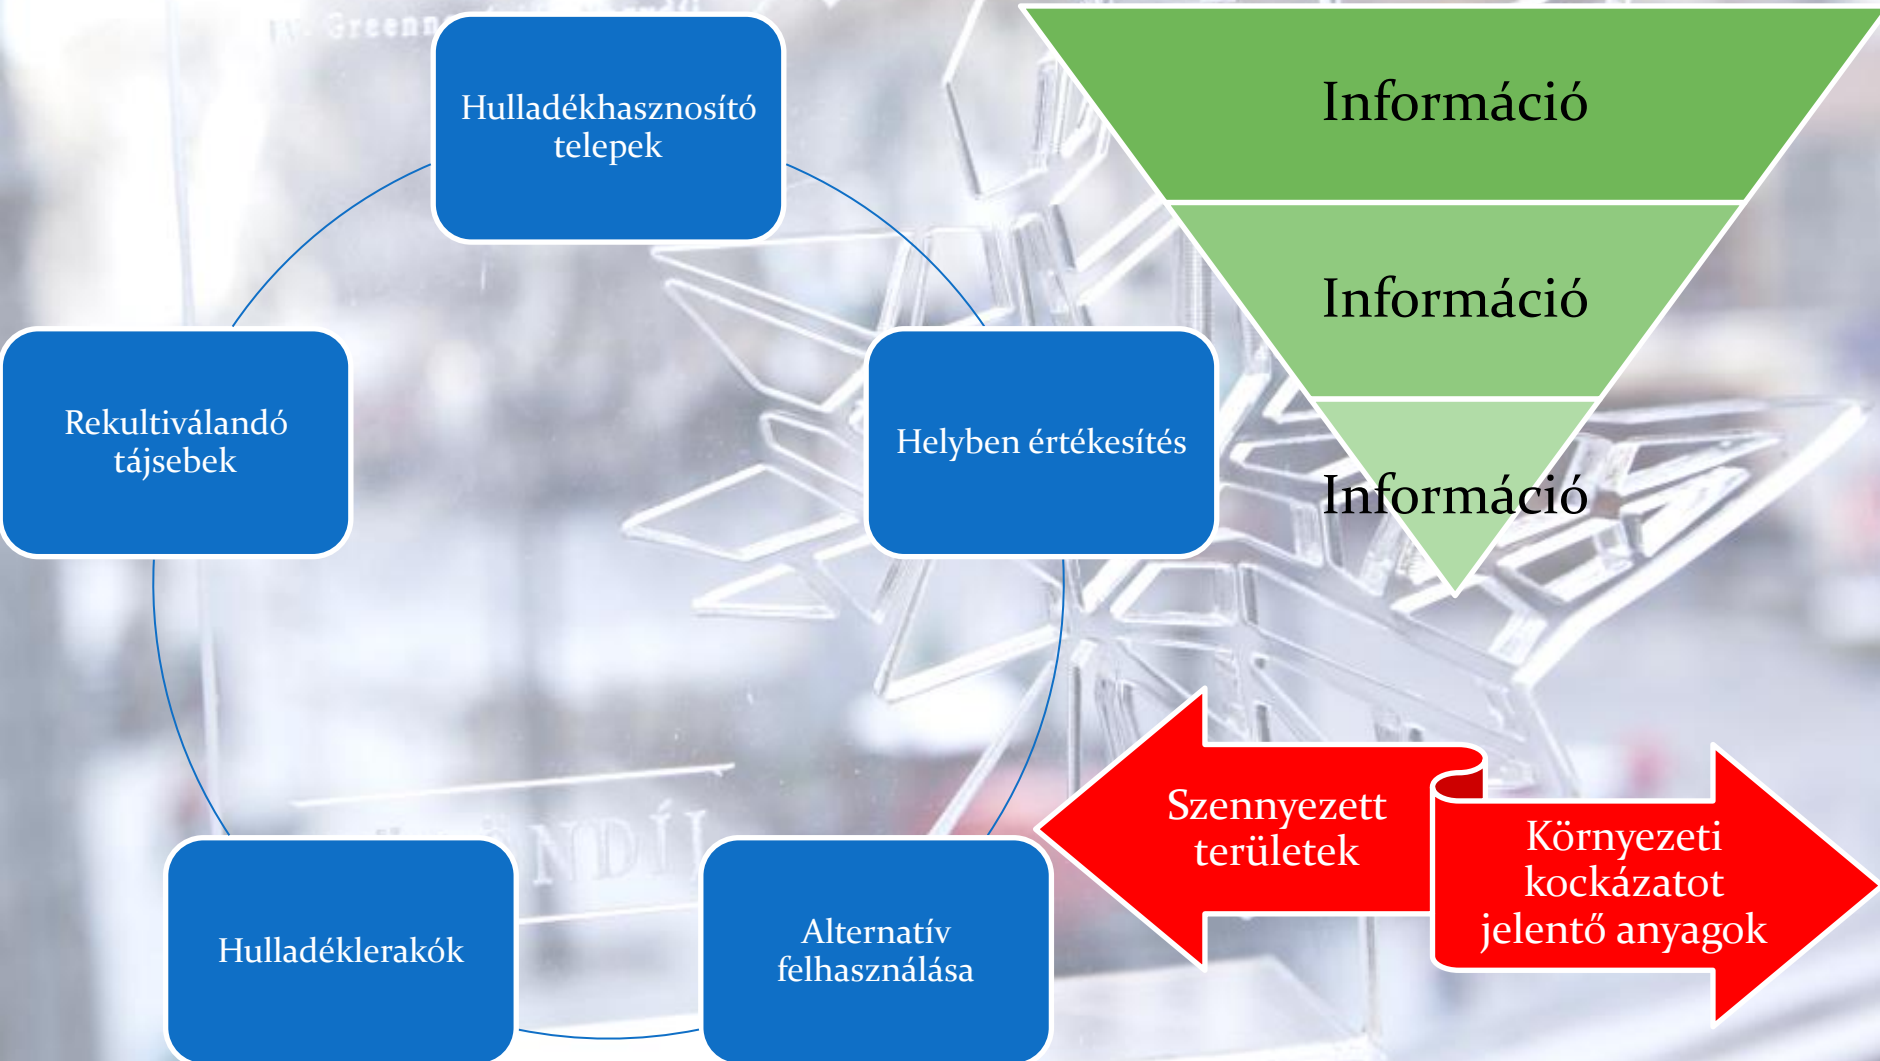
Hulladékhasznosító telepek

Helyben értékesítés

Alternatív felhasználása

Hulladéklerakók

Rekultiválandó tájsebek

Információ

Információ

Információ

Szennyezett területek

Környezeti kockázatot jelentő anyagok